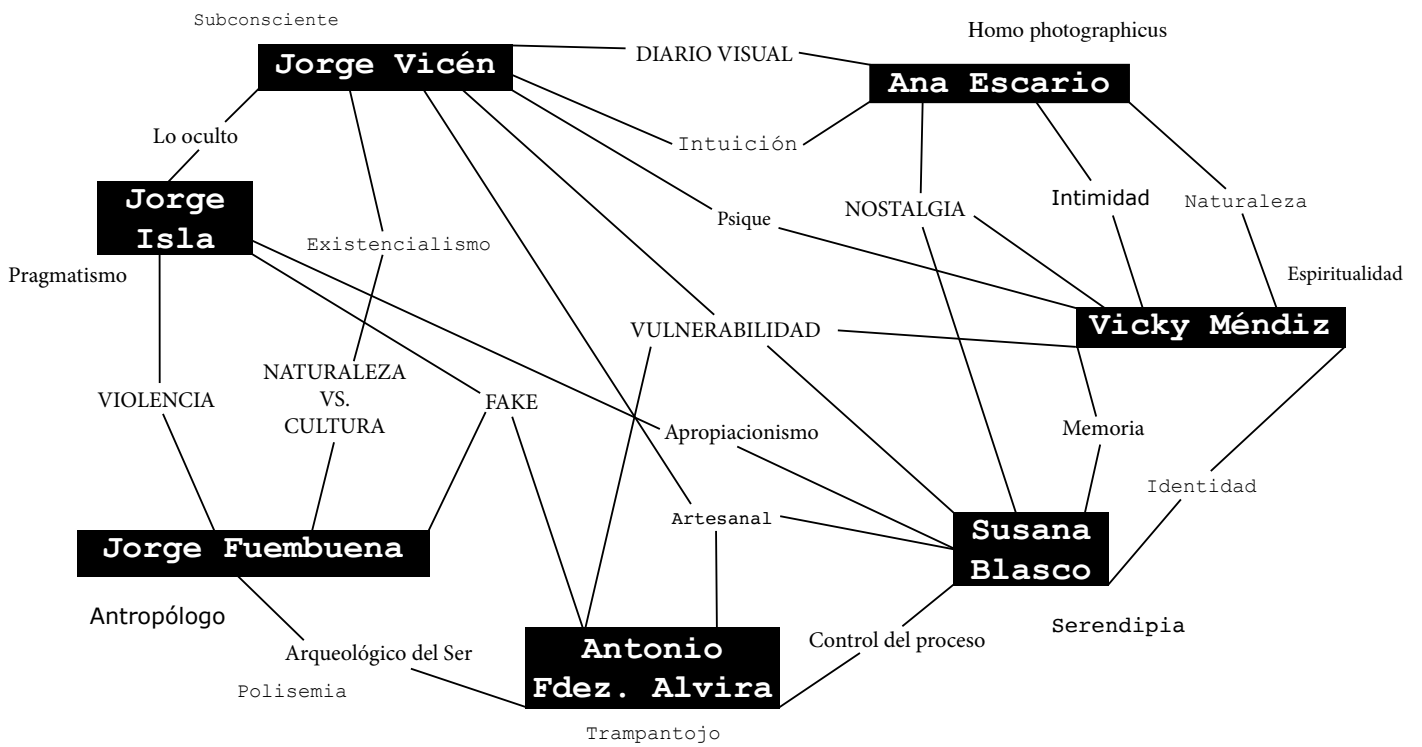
Subconsciente

Jorge Vicén

DIARIO VISUAL

Homo photographicus

Ana Escario

Lo oculto

Intuición

Jorge Isla

Psique

NOSTALGIA

Intimidad

Naturaleza

Existencialismo

Pragmatismo

Espiritualidad

VULNERABILIDAD

Vicky Méndiz

NATURALEZA VS. CULTURA

VIOLENCIA

FAKE

Apropiacionismo

Memoria

Identidad

Artesanal

Jorge Fuembuena

Susana Blasco

Antropólogo

Serendipia

Control del proceso

Arqueológico del Ser

Antonio Fdez. Alvira

Polisemia

Trampantojo